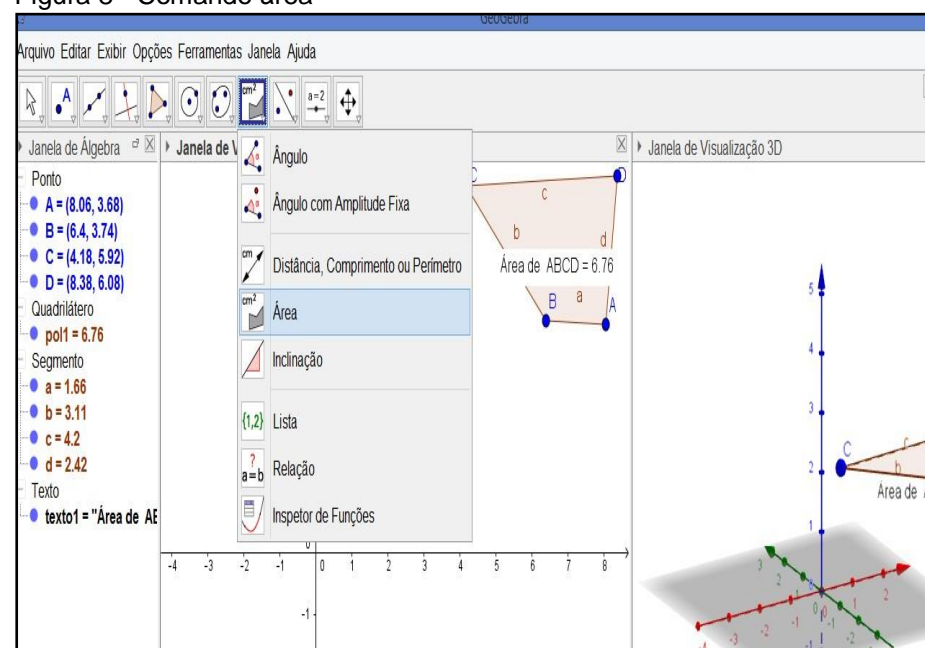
Figura 5 - Comando área

GeoGebra

Arquivo Editar Exibir Opções Ferramentas Janela Ajuda

Janela de Álgebra

Ponto
A = (8.06, 3.68)
B = (6.4, 3.74)
C = (4.18, 5.92)
D = (8.38, 6.08)
Quadrilátero
pol1 = 6.76
Segmento
a = 1.66
b = 3.11
c = 4.2
d = 2.42
Texto
texto1 = "Área de AE

Janela de V

Ângulo
Ângulo com Amplitude Fixa
Distância, Comprimento ou Perímetro
Área
Inclinação
Lista
Relação
Inspetor de Funções

C c D b d Área de ABCD = 6.76 B a A

-4 -3 -2 -1 0 1 2 3 4 5 6 7 8
-1

Janela de Visualização 3D

5 4 3 2 1
C c b
Área de